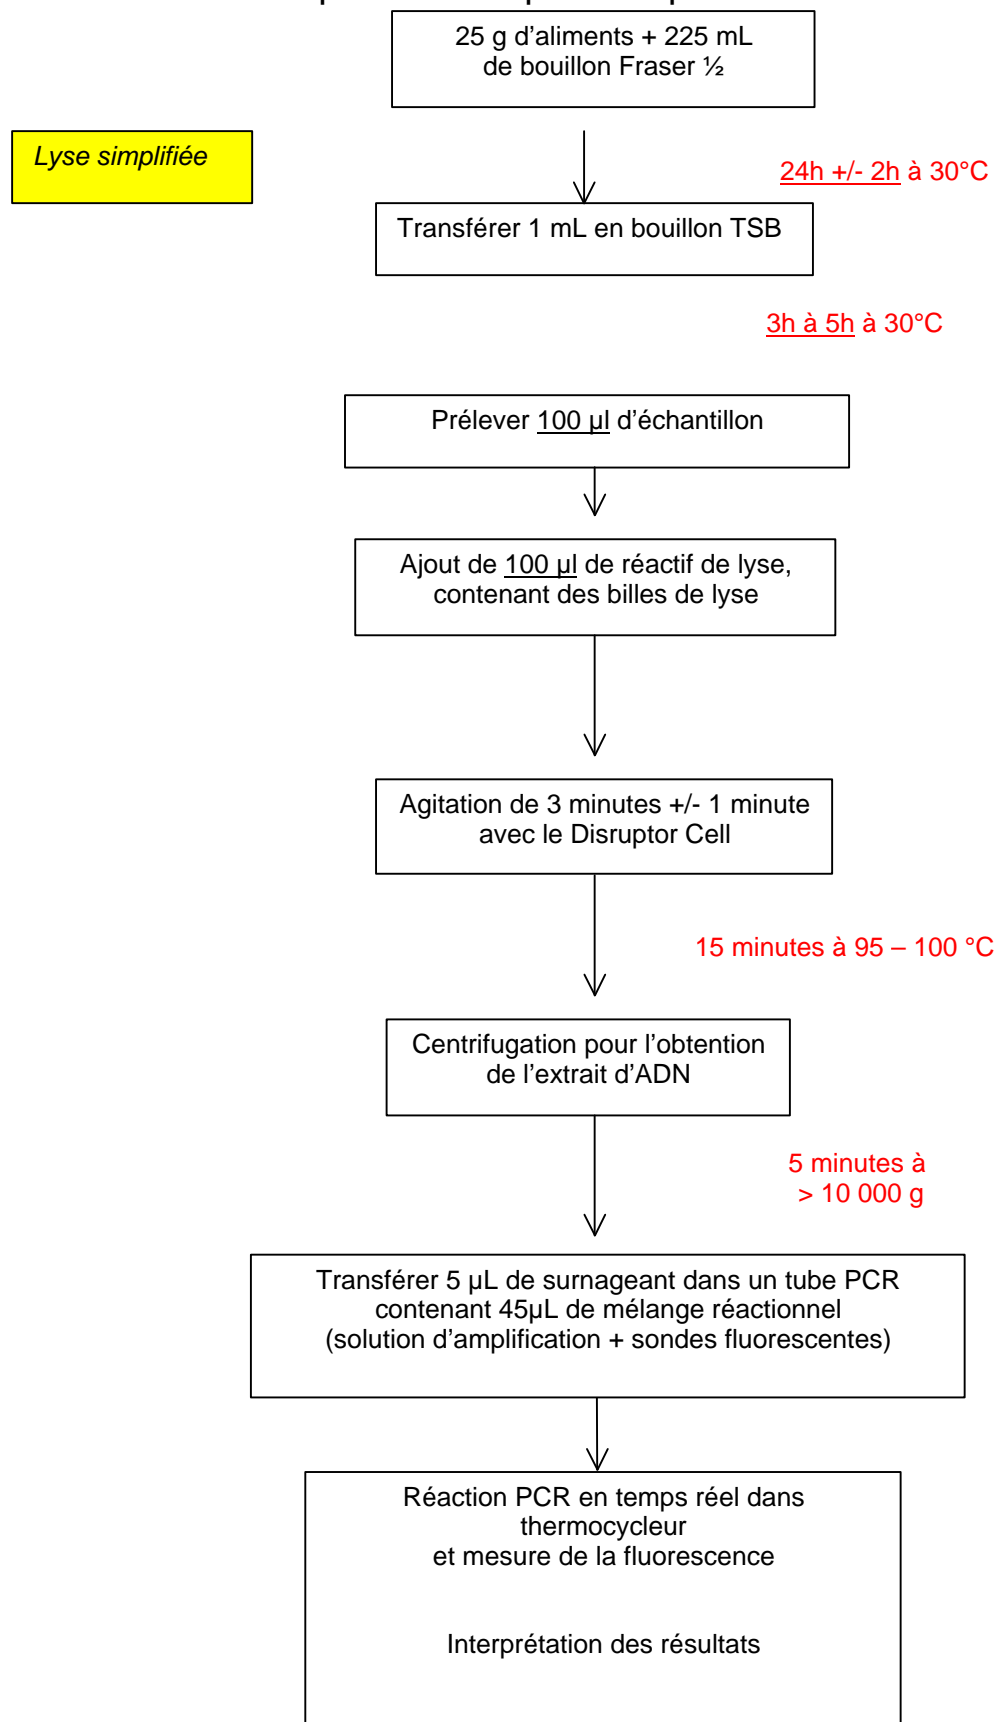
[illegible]

25 g d'aliments + 225 mL de bouillon Fraser ½

Lyse simplifiée

24h +/- 2h à 30°C

Transférer 1 mL en bouillon TSB

3h à 5h à 30°C

Prélever 100 µl d'échantillon

Ajout de 100 µl de réactif de lyse, contenant des billes de lyse

Agitation de 3 minutes +/- 1 minute avec le Disruptor Cell

15 minutes à 95 – 100 °C

Centrifugation pour l'obtention de l'extrait d'ADN

5 minutes à > 10 000 g

Transférer 5 µL de surnageant dans un tube PCR contenant 45µL de mélange réactionnel (solution d'amplification + sondes fluorescentes)

Réaction PCR en temps réel dans thermocycleur et mesure de la fluorescence

Interprétation des résultats